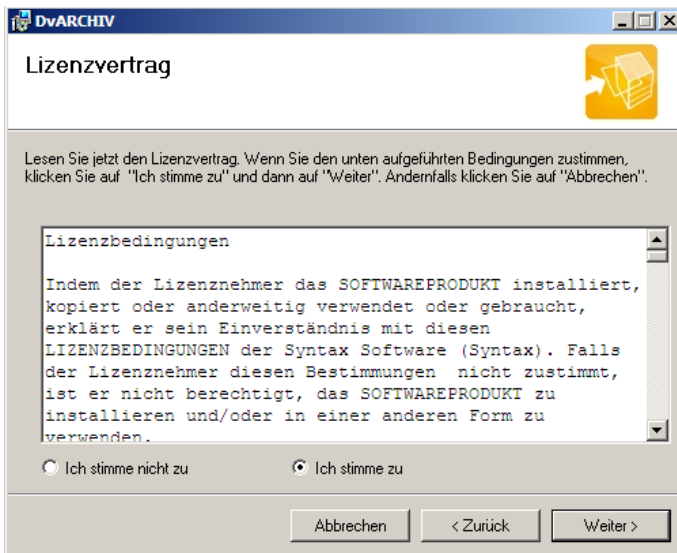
DvARCHIV

Lizenzvertrag

Lesen Sie jetzt den Lizenzvertrag. Wenn Sie den unten aufgeführten Bedingungen zustimmen, klicken Sie auf "Ich stimme zu" und dann auf "Weiter". Andernfalls klicken Sie auf "Abbrechen".

Lizenzbedingungen

Indem der Lizenznehmer das SOFTWAREPRODUKT installiert, kopiert oder anderweitig verwendet oder gebraucht, erklärt er sein Einverständnis mit diesen LIZENZBEDINGUNGEN der Syntax Software (Syntax). Falls der Lizenznehmer diesen Bestimmungen nicht zustimmt, ist er nicht berechtigt, das SOFTWAREPRODUKT zu installieren und/oder in einer anderen Form zu verwenden.

Ich stimme nicht zu

Ich stimme zu

Abbrechen

< Zurück

Weiter >